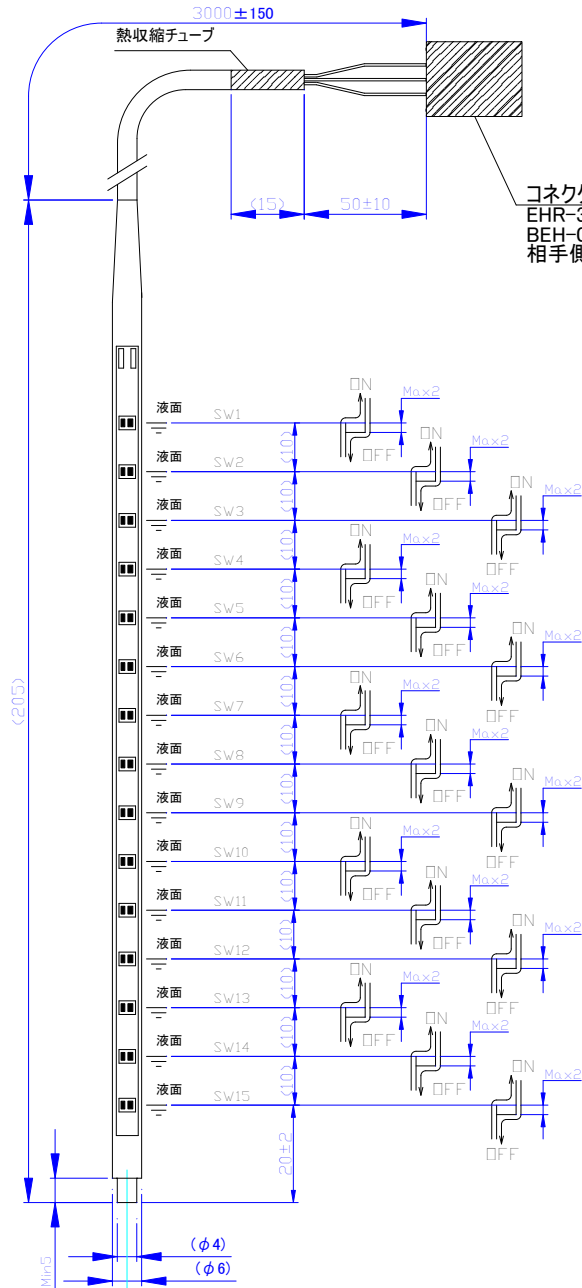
3000±150
熱収縮チューブ
(15)
50±10
コネク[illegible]
EHR-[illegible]
BEH-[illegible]
相手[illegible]

(205)

液面 SW1
液面 SW2
液面 SW3
液面 SW4
液面 SW5
液面 SW6
液面 SW7
液面 SW8
液面 SW9
液面 SW10
液面 SW11
液面 SW12
液面 SW13
液面 SW14
液面 SW15

(10)
(10)
(10)
(10)
(10)
(10)
(10)
(10)
(10)
(10)
(10)
(10)
(10)
(10)
20±2

ON OFF Max2
ON OFF Max2
ON OFF Max2
ON OFF Max2
ON OFF Max2
ON OFF Max2
ON OFF Max2
ON OFF Max2
ON OFF Max2
ON OFF Max2
ON OFF Max2
ON OFF Max2
ON OFF Max2
ON OFF Max2
ON OFF Max2

($\phi$4)
($\phi$6)
Min5